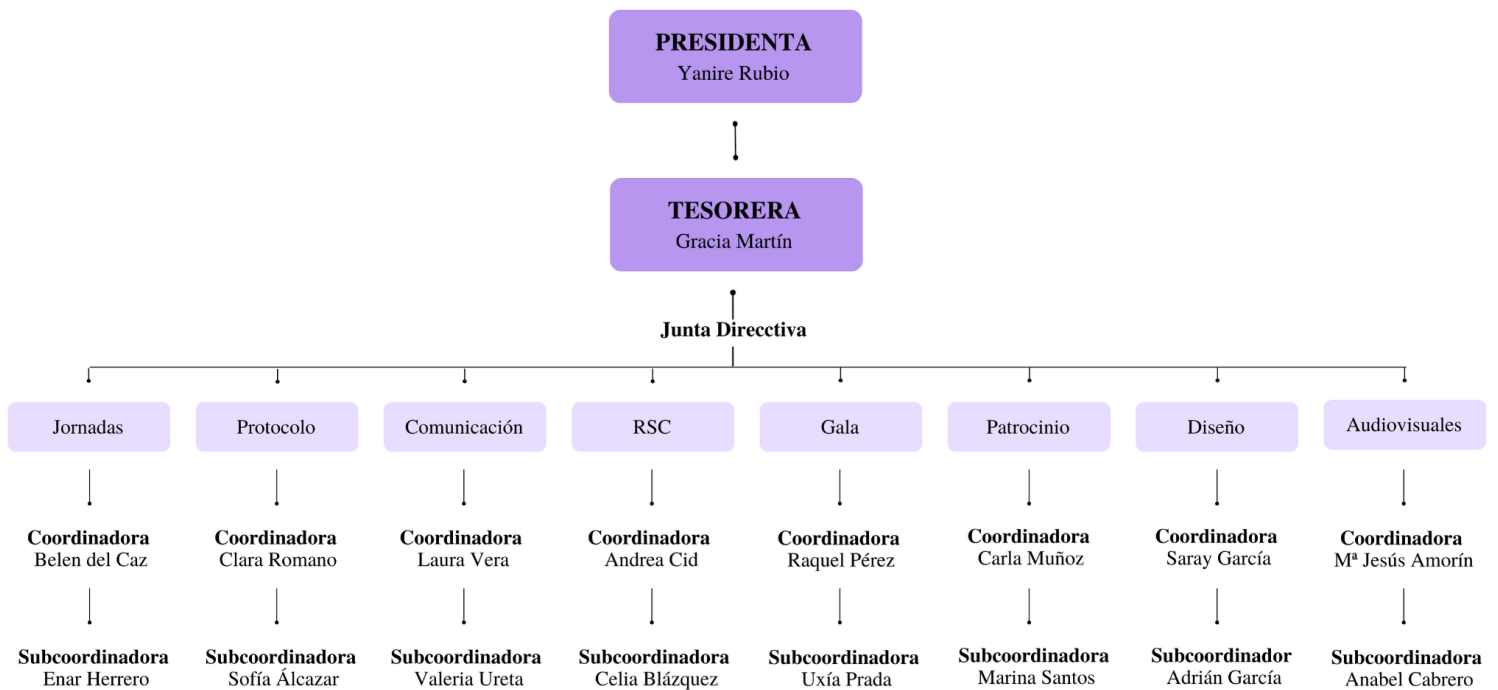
PRESIDENTA
Yanire Rubio

TESORERA
Gracia Martín

Junta Directtiva

Jornadas

Coordinadora
Belen del Caz

Subcoordinadora
Enar Herrero

Protocolo

Coordinadora
Clara Romano

Subcoordinadora
Sofía Álcazar

Comunicación

Coordinadora
Laura Vera

Subcoordinadora
Valeria Ureta

RSC

Coordinadora
Andrea Cid

Subcoordinadora
Celia Blázquez

Gala

Coordinadora
Raquel Pérez

Subcoordinadora
Uxía Prada

Patrocinio

Coordinadora
Carla Muñoz

Subcoordinadora
Marina Santos

Diseño

Coordinadora
Saray García

Subcoordinador
Adrián García

Audiovisuales

Coordinadora
Mª Jesús Amorín

Subcoordinadora
Anabel Cabrero